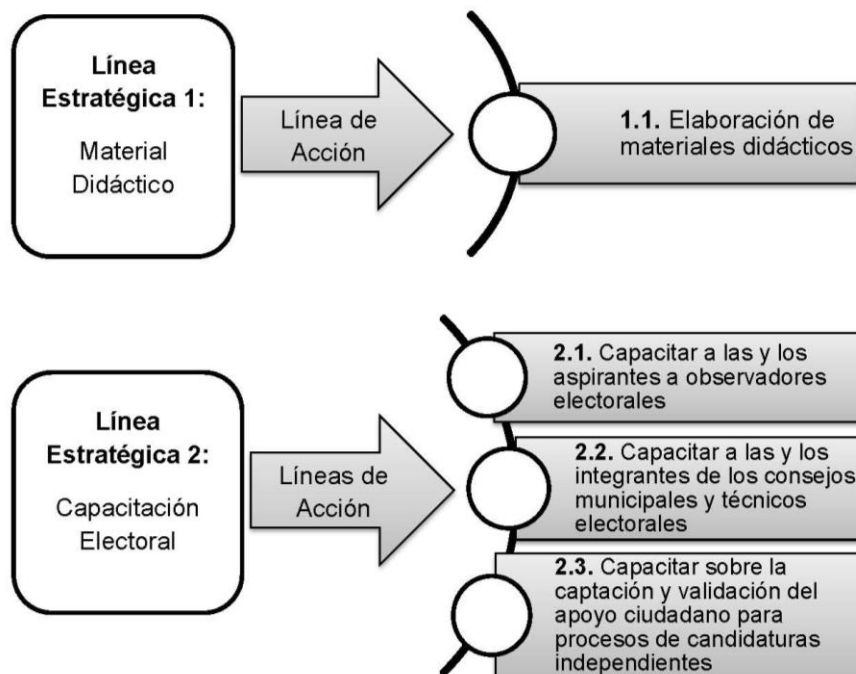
**Línea Estratégica 1:**

Material Didáctico

Línea de Acción

**1.1.** Elaboración de materiales didácticos

**Línea Estratégica 2:**

Capacitación Electoral

Líneas de Acción

**2.1.** Capacitar a las y los aspirantes a observadores electorales

**2.2.** Capacitar a las y los integrantes de los consejos municipales y técnicos electorales

**2.3.** Capacitar sobre la captación y validación del apoyo ciudadano para procesos de candidaturas independientes